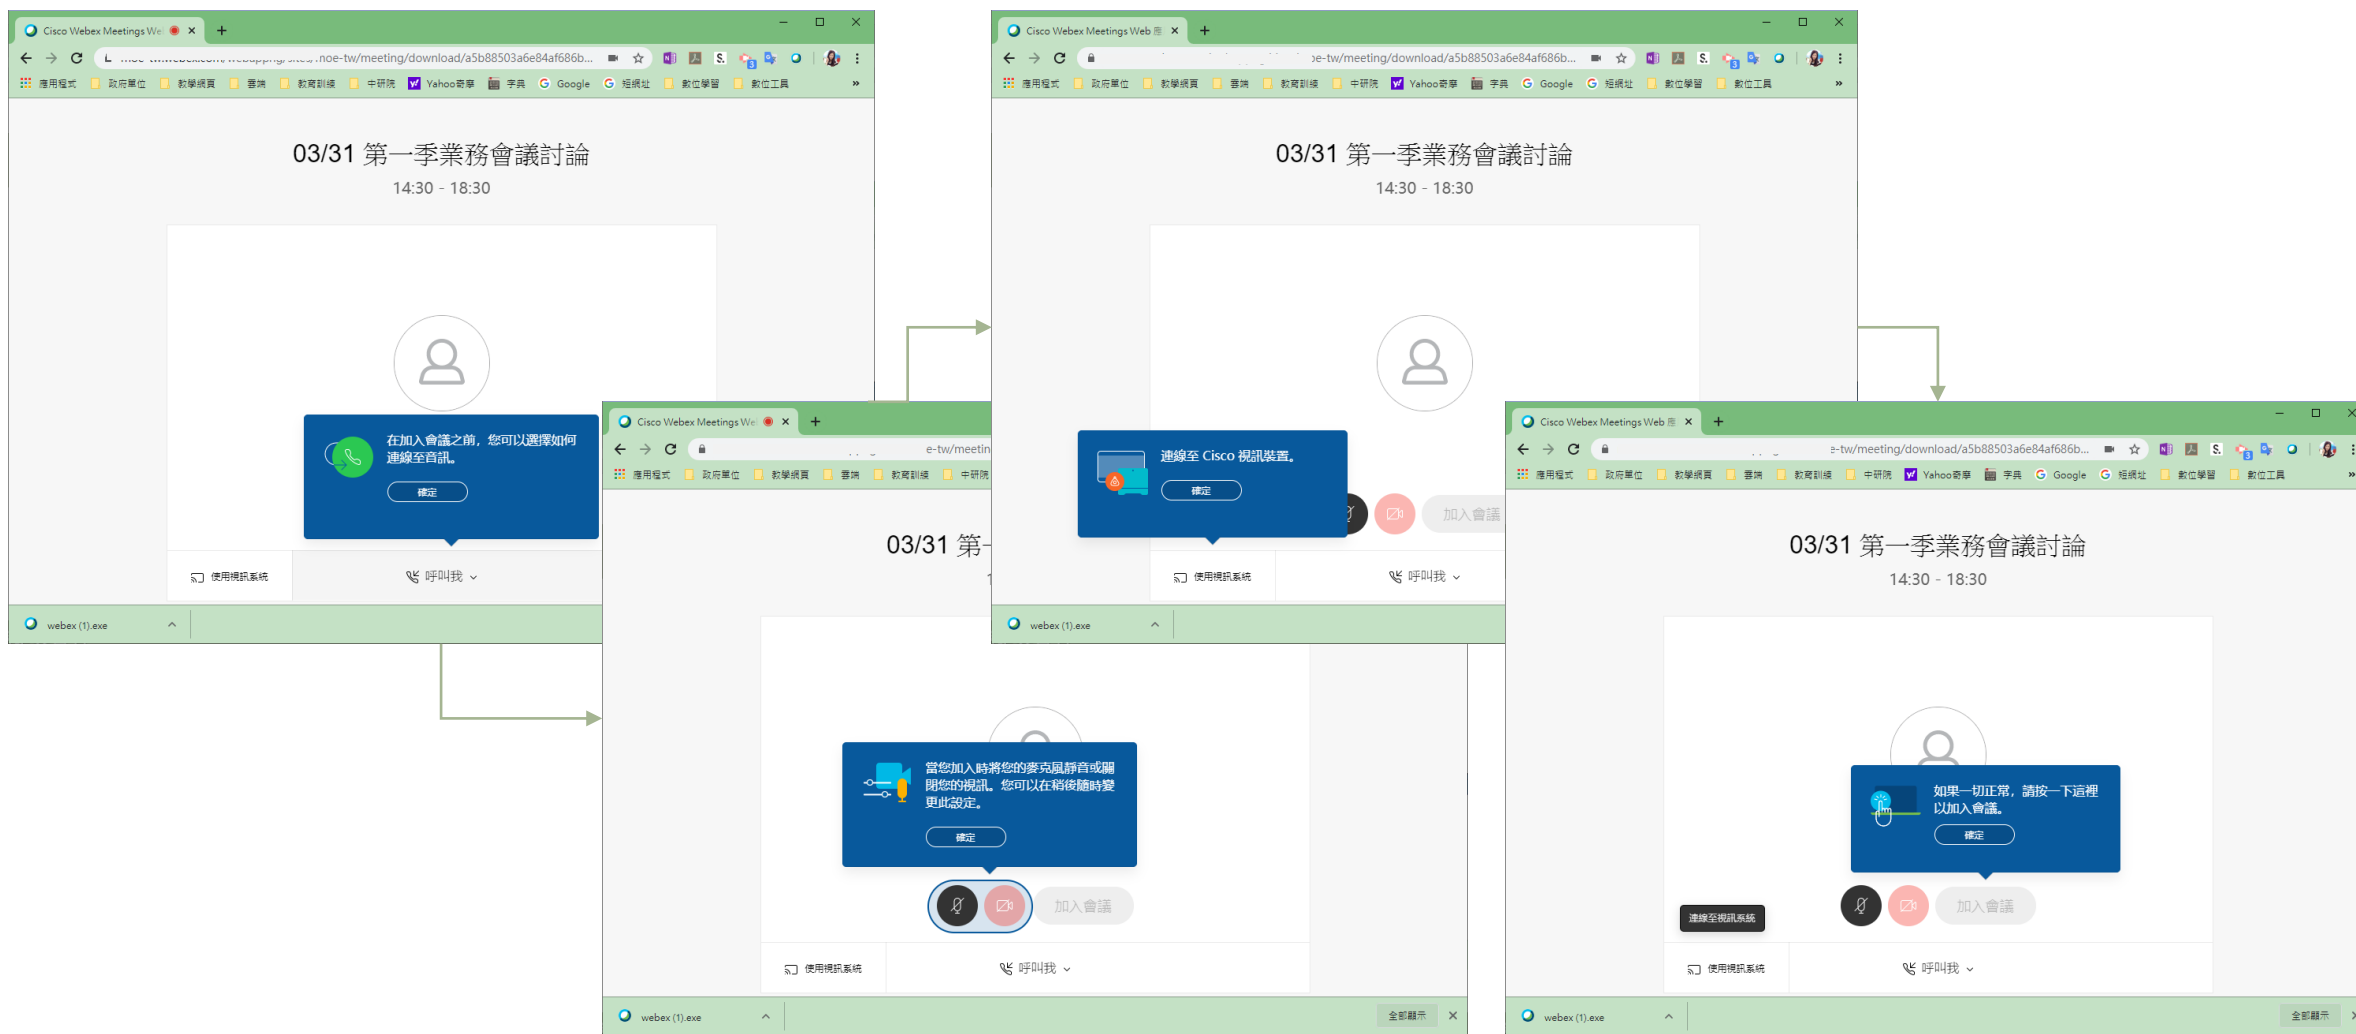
Cisco Webex Meetings We

...noe-tw/meeting/download/a5b88503a6e84af686b...

應用程式 政府單位 教學網頁 書籍 教育訓練 中研院 Yahoo奇摩 字典 Google 短網址 數位學習 數位工具

03/31 第一季業務會議討論
14:30 - 18:30

在加入會議之前，您可以選擇如何連線至音訊。
確定

使用視訊系統
呼叫我

webex (1).exe

Cisco Webex Meetings Web

...e-tw/meeting/download/a5b88503a6e84af686b...

應用程式 政府單位 教學網頁 書籍 教育訓練 中研院 Yahoo奇摩 字典 Google 短網址 數位學習 數位工具

03/31 第一季業務會議討論
14:30 - 18:30

連線至 Cisco 視訊裝置。
確定

加入會議

使用視訊系統
呼叫我

webex (1).exe

Cisco Webex Meetings We

e-tw/meetin

應用程式 政府單位 教學網頁 書籍 教育訓練 中研院

03/31 第

當您加入時將您的麥克風靜音或關閉您的視訊。您可以在稍後隨時變更此設定。
確定

加入會議

使用視訊系統
呼叫我

webex (1).exe
全部顯示

Cisco Webex Meetings Web

...e-tw/meeting/download/a5b88503a6e84af686b...

應用程式 政府單位 教學網頁 書籍 教育訓練 中研院 Yahoo奇摩 字典 Google 短網址 數位學習 數位工具

03/31 第一季業務會議討論
14:30 - 18:30

如果一切正常，請按一下這裡以加入會議。
確定

連線至視訊系統
加入會議

使用視訊系統
呼叫我

webex (1).exe
全部顯示